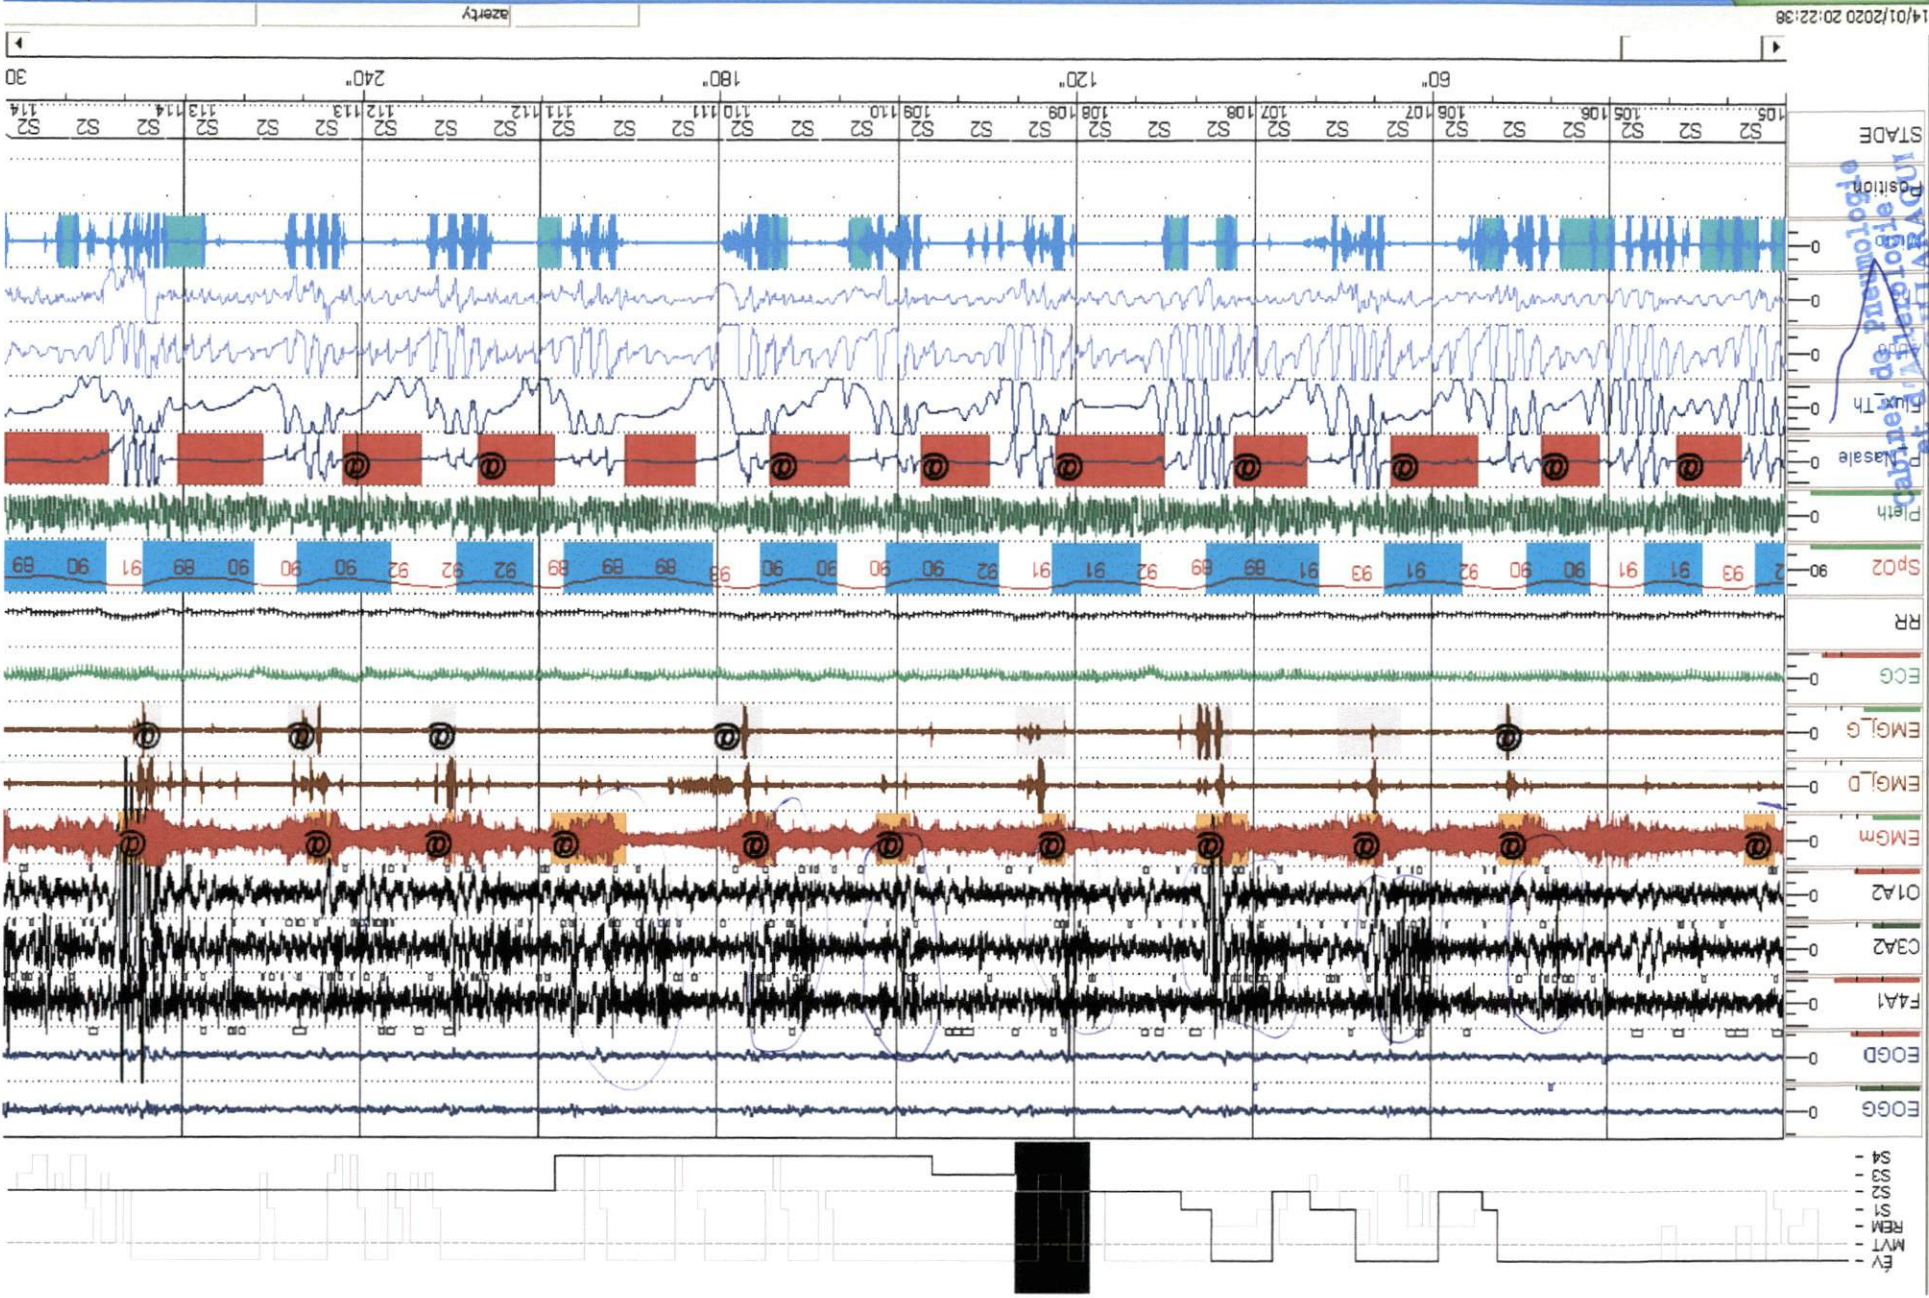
14/01/2020 20:22:38
azerty
30
240"
180"
120"
60"
114 S2 S2 S2 114 113 S2 S2 S2 113 112 S2 S2 S2 112 111 S2 S2 S2 111 110 S2 S2 S2 110 109 S2 S2 S2 109 108 S2 S2 S2 108 107 S2 S2 S2 107 106 S2 S2 S2 106 105 S2 S2 S2 105
STADE
Position
Flux_Th
P.Nasale
Pleth
SpO2
RR
ECG
EMG_G
EMG_D
EMGm
O1A2
C3A2
F4A1
EOGD
EOGG
89 90 91 89 90 90 90 92 92 92 89 89 89 89 90 90 90 90 92 91 91 92 89 89 91 93 91 92 90 90 91 91 93
S4
S3
S2
S1
REM
MVT
EV
Cabinet de pneumologie
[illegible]